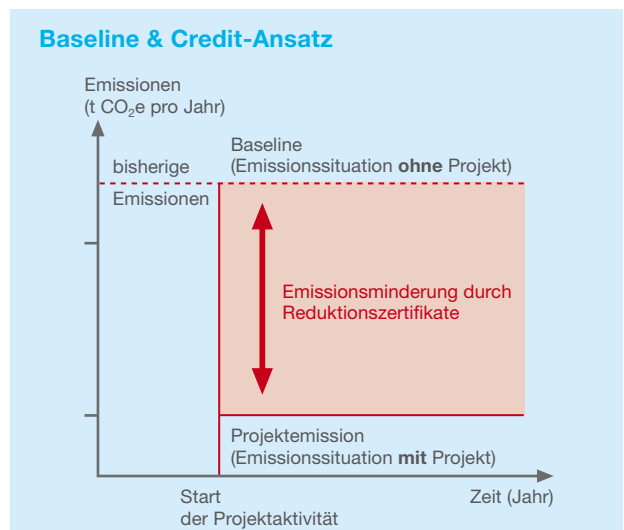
Baseline & Credit-Ansatz

Emissionen
(t $CO_2$e pro Jahr)

Baseline
(Emissionssituation **ohne** Projekt)

bisherige
Emissionen

Emissionsminderung durch
Reduktionszertifikate

Projektemission
(Emissionssituation **mit** Projekt)

Start
der Projektaktivität

Zeit (Jahr)